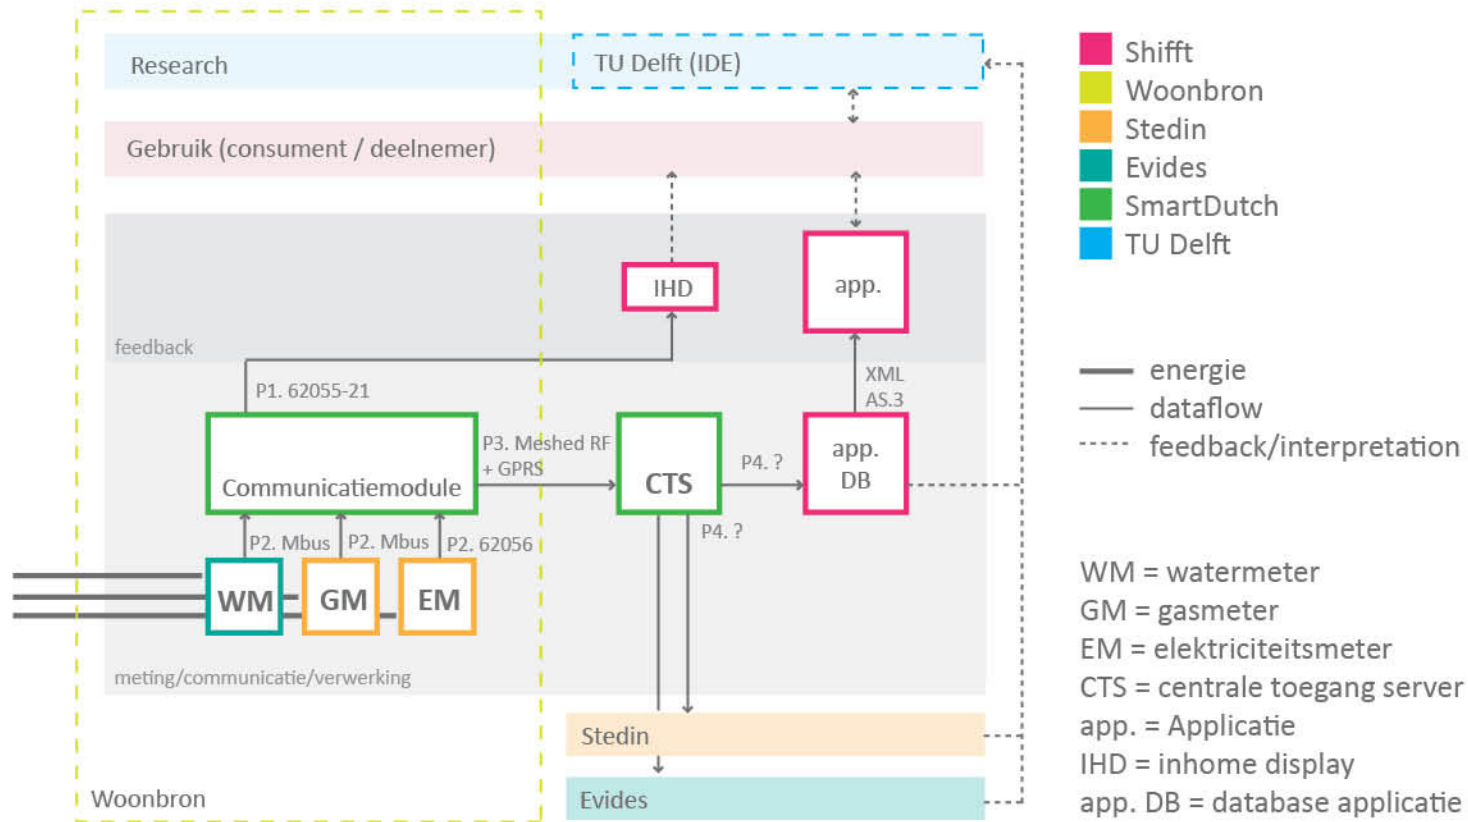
Research

TU Delft (IDE)

Gebruik (consument / deelnemer)

IHD

app.

feedback

P1. 62055-21

XML
AS.3

P3. Meshed RF
+ GPRS

Communicatiemodule

CTS

P4. ?

app.
DB

P4. ?

P2. Mbus

P2. Mbus

P2. 62056

WM

GM

EM

meting/communicatie/verwerking

Stedin

Evides

Woonbron

Shifft
Woonbron
Stedin
Evides
SmartDutch
TU Delft

energie
dataflow
feedback/interpretation

WM = watermeter
GM = gasmeter
EM = elektriciteitsmeter
CTS = centrale toegang server
app. = Applicatie
IHD = inhome display
app. DB = database applicatie